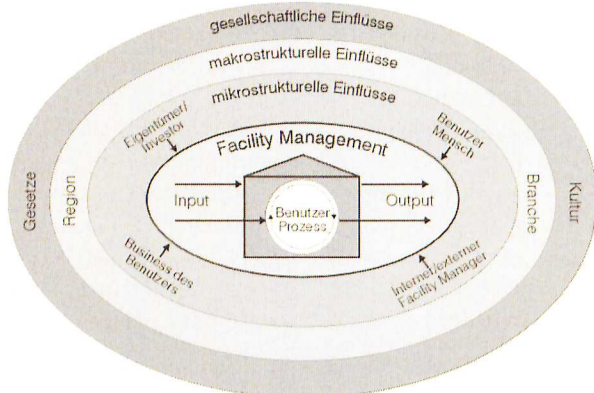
gesellschaftliche Einflüsse

makrostrukturelle Einflüsse

mikrostrukturelle Einflüsse

Gesetze

Region

Kultur

Branche

Eigentümer/ Investor

Benutzer Mensch

Facility Management

Input

Output

Benutzer Prozess

Business des Benutzers

Interner/externer Facility Manager